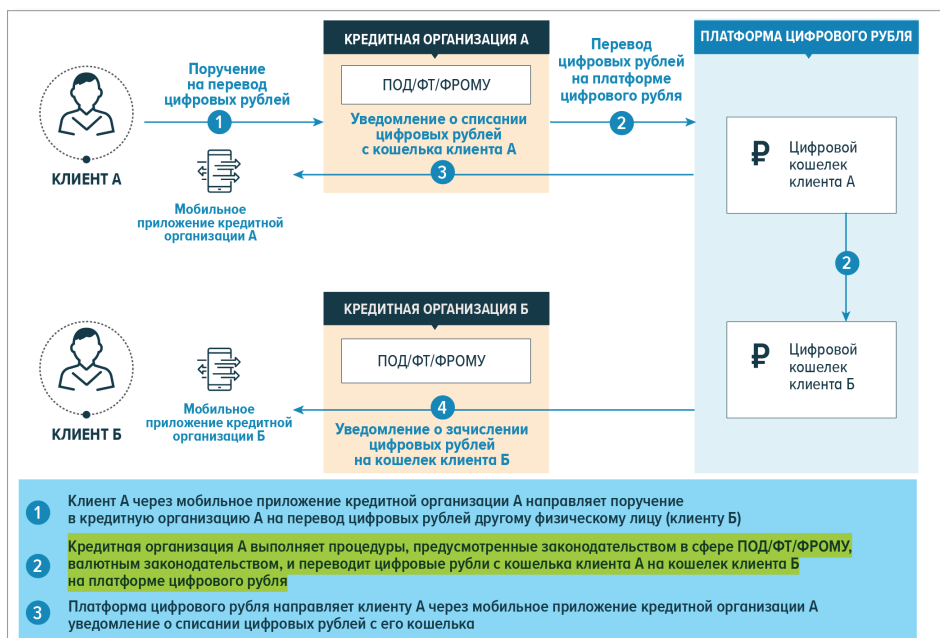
КРЕДИТНАЯ ОРГАНИЗАЦИЯ А

ПЛАТФОРМА ЦИФРОВОГО РУБЛЯ

Поручение на перевод цифровых рублей

1

ПОД/ФТ/ФРОМУ

Уведомление о списании цифровых рублей с кошелька клиента А

Перевод цифровых рублей на платформе цифрового рубля

2

₽ Цифровой кошелек клиента А

КЛИЕНТ А

3

Мобильное приложение кредитной организации А

2

КРЕДИТНАЯ ОРГАНИЗАЦИЯ Б

ПОД/ФТ/ФРОМУ

₽ Цифровой кошелек клиента Б

КЛИЕНТ Б

Мобильное приложение кредитной организации Б

4

Уведомление о зачислении цифровых рублей на кошелек клиента Б

1 Клиент А через мобильное приложение кредитной организации А направляет поручение в кредитную организацию А на перевод цифровых рублей другому физическому лицу (клиенту Б)

2 Кредитная организация А выполняет процедуры, предусмотренные законодательством в сфере ПОД/ФТ/ФРОМУ, валютным законодательством, и переводит цифровые рубли с кошелька клиента А на кошелек клиента Б на платформе цифрового рубля

3 Платформа цифрового рубля направляет клиенту А через мобильное приложение кредитной организации А уведомление о списании цифровых рублей с его кошелька